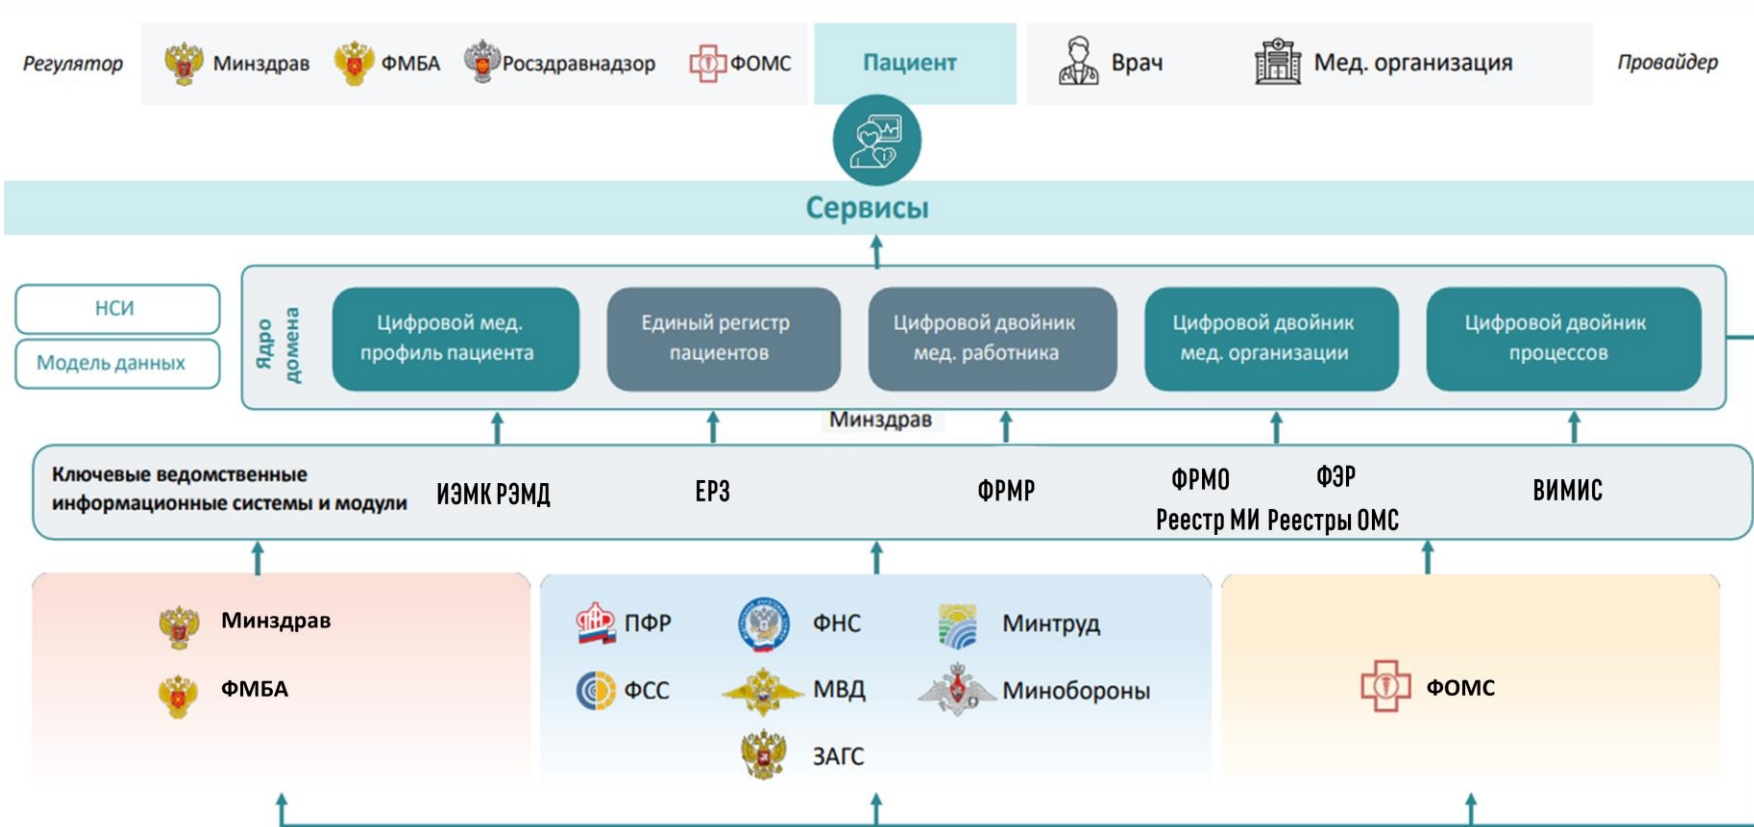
Регулятор Минздрав ФМБА Росздравнадзор ФОМС

Пациент

Врач Мед. организация

Провайдер

Сервисы

НСИ

Модель данных

Ядро домена

Цифровой мед. профиль пациента

Единый регистр пациентов

Цифровой двойник мед. работника

Цифровой двойник мед. организации

Цифровой двойник процессов

Минздрав

Ключевые ведомственные информационные системы и модули

ИЭМК РЭМД

ЕРЗ

ФРМР

ФРМО

ФЭР

Реестр МИ

Реестры ОМС

ВИМИС

Минздрав

ФМБА

ПФР

ФНС

Минтруд

ФСС

МВД

Минобороны

ЗАГС

ФОМС